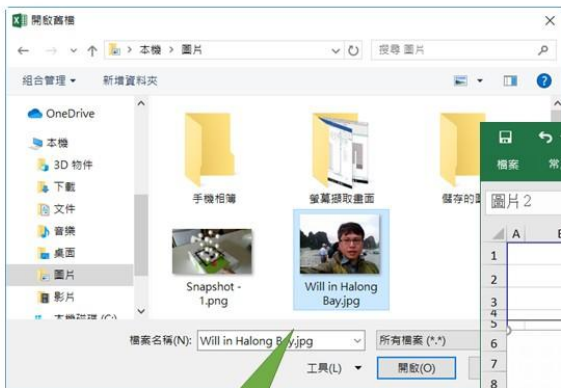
開啟舊檔

本機 > 圖片

搜尋 圖片

組合管理 ▾ 新增資料夾

OneDrive

本機

3D 物件

下載

文件

音樂

桌面

圖片

影片

本機磁碟 (C:)

手機相簿

螢幕擷取畫面

儲存的

Snapshot - 1.png

Will in Halong Bay.jpg

檔案名稱(N): Will in Halong Bay.jpg

所有檔案 (*.*)

工具(L) ▾

開啟(O)

檔案

常

圖片 2

A

1

2

3

4

5

6

7

8